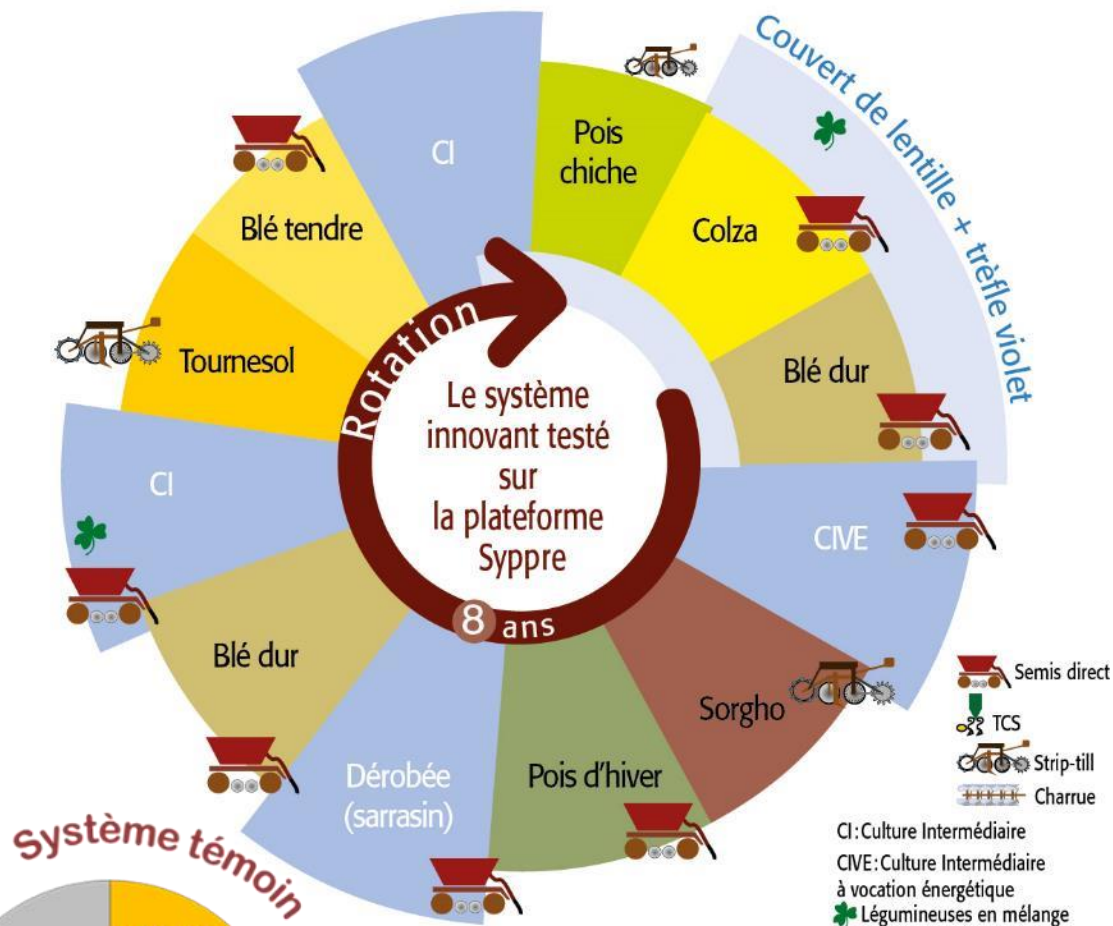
Couvert de lentille + trèfle violet

CI

Pois chiche

Colza

Blé tendre

Tournesol

Blé dur

CI

CIVE

Blé dur

Sorgho

Dérobée (sarrasin)

Pois d'hiver

Rotation

Le système innovant testé sur la plateforme Syppre

8 ans

Semis direct

TCS

Strip-till

Charrue

CI : Culture Intermédiaire

CIVE : Culture Intermédiaire à vocation énergétique

Légumineuses en mélange

Système témoin